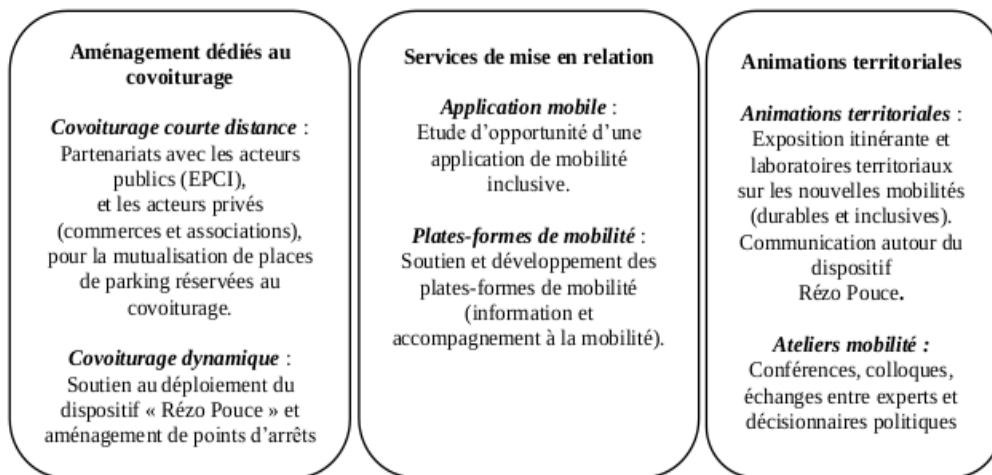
Aménagement dédiés au covoiturage

Covoiturage courte distance : Partenariats avec les acteurs publics (EPCI), et les acteurs privés (commerces et associations), pour la mutualisation de places de parking réservées au covoiturage.

Covoiturage dynamique : Soutien au déploiement du dispositif « Rézo Pouce » et aménagement de points d'arrêts

Services de mise en relation

Application mobile : Etude d'opportunité d'une application de mobilité inclusive.

Plates-formes de mobilité : Soutien et développement des plates-formes de mobilité (information et accompagnement à la mobilité).

Animations territoriales

Animations territoriales : Exposition itinérante et laboratoires territoriaux sur les nouvelles mobilités (durables et inclusives). Communication autour du dispositif Rézo Pouce.

Ateliers mobilité : Conférences, colloques, échanges entre experts et décisionnaires politiques